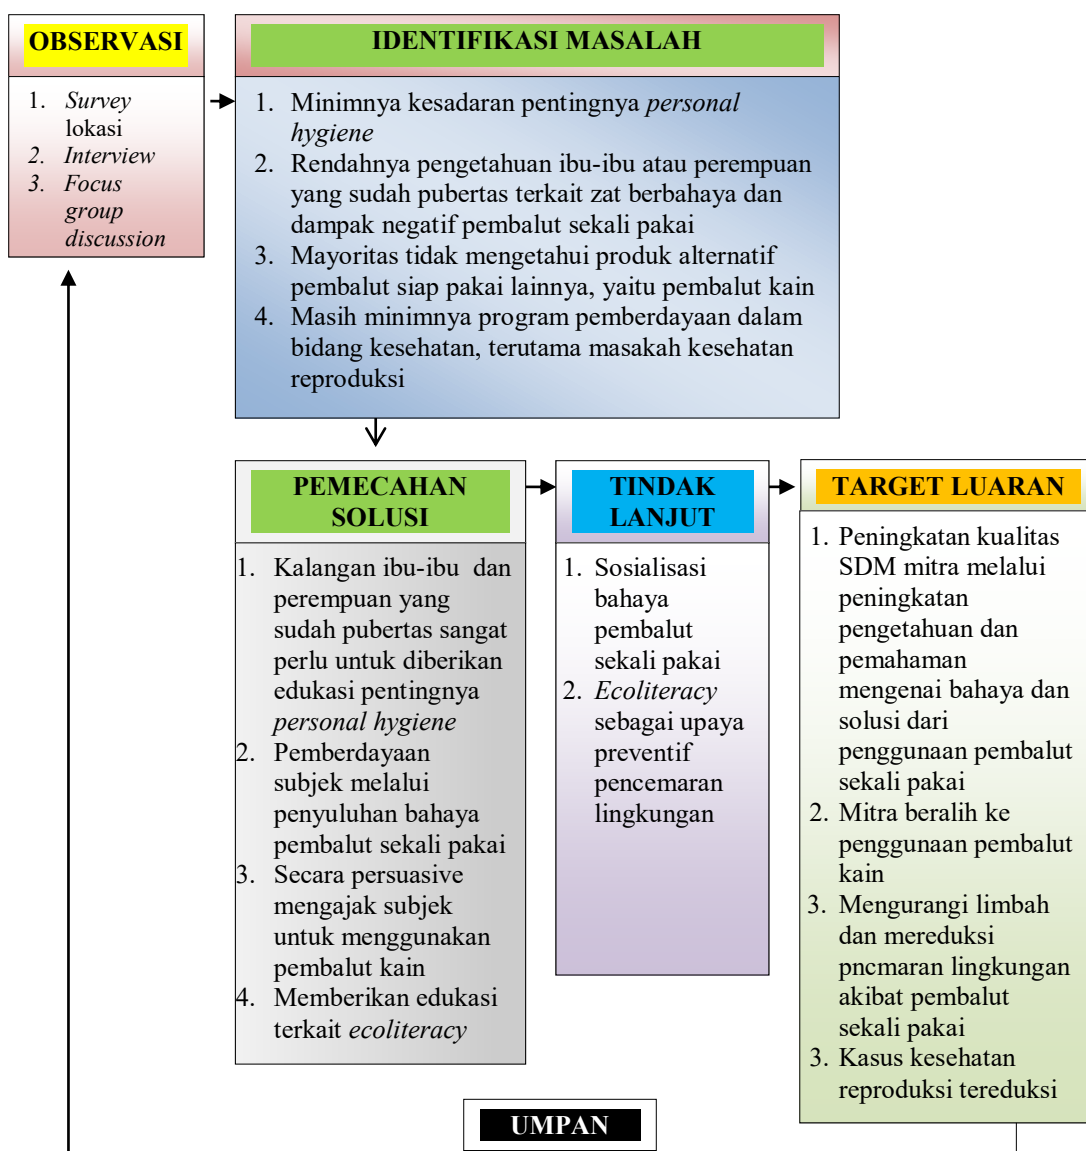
OBSERVASI

1. *Survey* lokasi
2. *Interview*
3. *Focus group discussion*

IDENTIFIKASI MASALAH

1. Minimnya kesadaran pentingnya *personal hygiene*
2. Rendahnya pengetahuan ibu-ibu atau perempuan yang sudah pubertas terkait zat berbahaya dan dampak negatif pembalut sekali pakai
3. Mayoritas tidak mengetahui produk alternatif pembalut siap pakai lainnya, yaitu pembalut kain
4. Masih minimnya program pemberdayaan dalam bidang kesehatan, terutama masakah kesehatan reproduksi

PEMECAHAN SOLUSI

1. Kalangan ibu-ibu dan perempuan yang sudah pubertas sangat perlu untuk diberikan edukasi pentingnya *personal hygiene*
2. Pemberdayaan subjek melalui penyuluhan bahaya pembalut sekali pakai
3. Secara persuasive mengajak subjek untuk menggunakan pembalut kain
4. Memberikan edukasi terkait *ecoliteracy*

TINDAK LANJUT

1. Sosialisasi bahaya pembalut sekali pakai
2. *Ecoliteracy* sebagai upaya preventif pencemaran lingkungan

TARGET LUARAN

1. Peningkatan kualitas SDM mitra melalui peningkatan pengetahuan dan pemahaman mengenai bahaya dan solusi dari penggunaan pembalut sekali pakai
2. Mitra beralih ke penggunaan pembalut kain
3. Mengurangi limbah dan mereduksi pncmaran lingkungan akibat pembalut sekali pakai
3. Kasus kesehatan reproduksi tereduksi

UMPAN